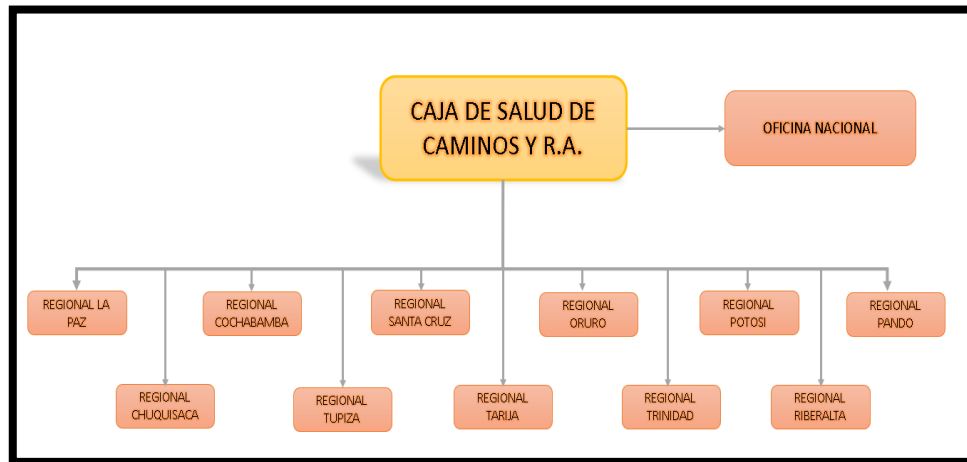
CAJA DE SALUD DE CAMINOS Y R.A.

OFICINA NACIONAL

REGIONAL LA PAZ

REGIONAL CHUQUISACA

REGIONAL COCHABAMBA

REGIONAL TUPIZA

REGIONAL SANTA CRUZ

REGIONAL TARIJA

REGIONAL ORURO

REGIONAL TRINIDAD

REGIONAL POTOSI

REGIONAL RIBERALTA

REGIONAL PANDO